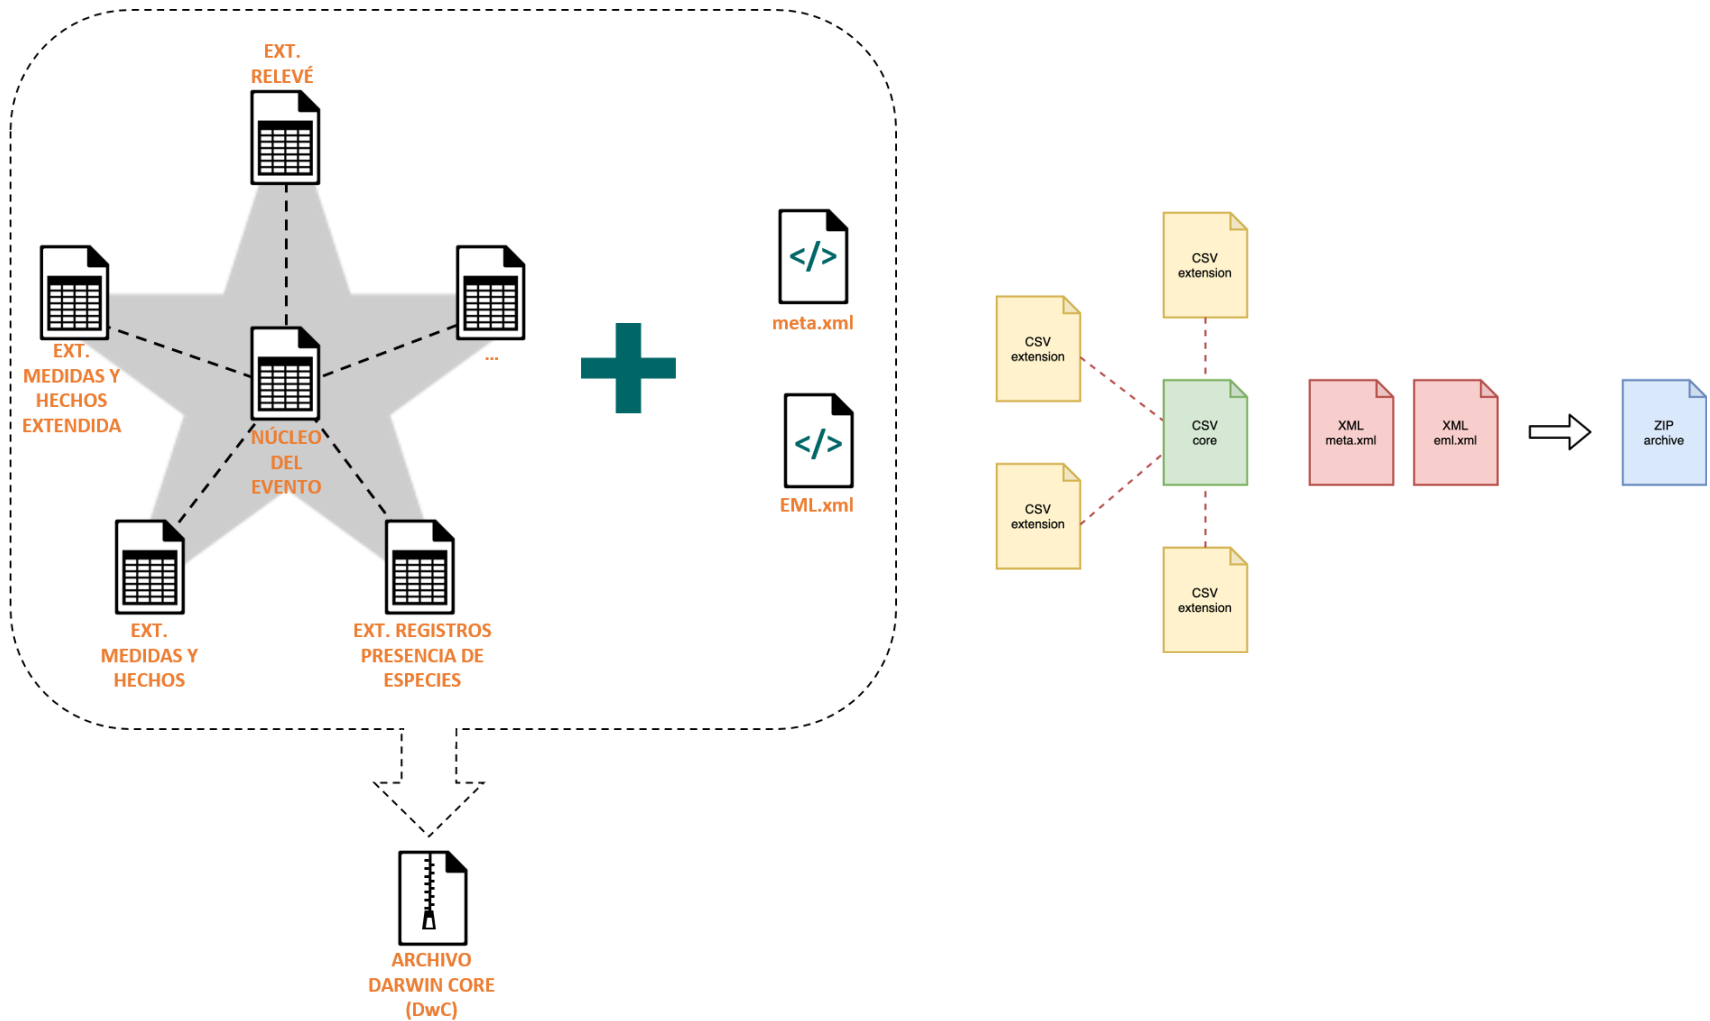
EXT. RELEVÉ

EXT. MEDIDAS Y HECHOS EXTENDIDA

...

NÚCLEO DEL EVENTO

EXT. MEDIDAS Y HECHOS

EXT. REGISTROS PRESENCIA DE ESPECIES

</>
meta.xml

</>
EML.xml

ARCHIVO DARWIN CORE (DwC)

CSV extension

CSV extension

CSV core

CSV extension

CSV extension

XML meta.xml

XML eml.xml

ZIP archive